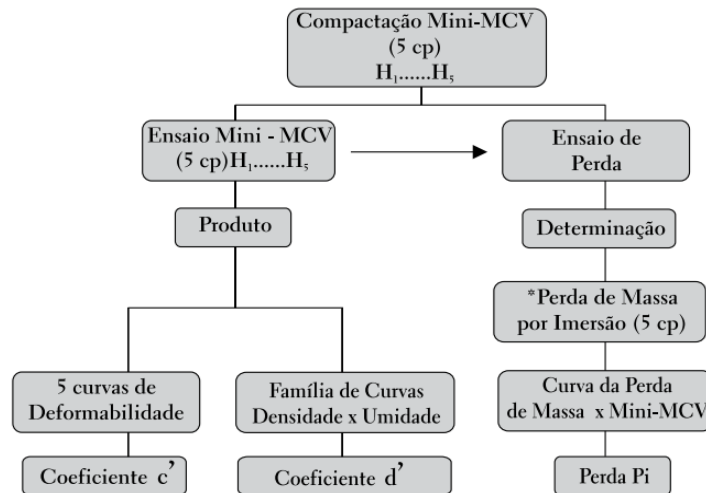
Compactação Mini-MCV
(5 cp)
$H_1$......$H_5$

Ensaio Mini - MCV
(5 cp)$H_1$......$H_5$

Ensaio de
Perda

Produto

Determinação

*Perda de Massa
por Imersão (5 cp)

5 curvas de
Deformabilidade

Família de Curvas
Densidade x Umidade

Curva da Perda
de Massa x Mini-MCV

Coeficiente c'

Coeficiente d'

Perda Pi